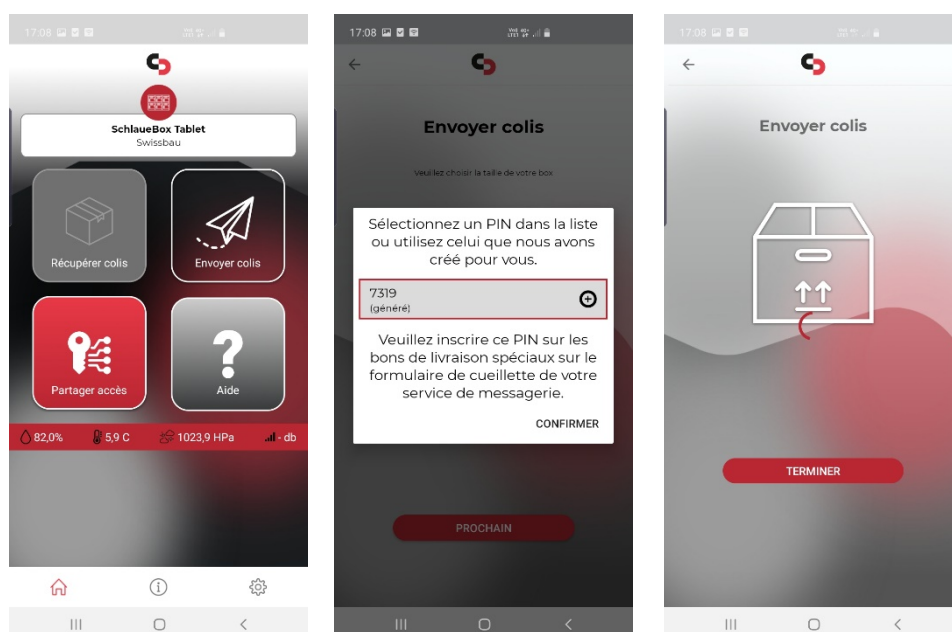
17:08

SchlaueBox Tablet
Swissbau

Récupérer colis

Envoyer colis

Partager accès

Aide

82,0%   5,9 C   1023,9 HPa   - db

17:08

Envoyer colis

Veuillez choisir la taille de votre box

Sélectionnez un PIN dans la liste ou utilisez celui que nous avons créé pour vous.

7319
(généré)

Veuillez inscrire ce PIN sur les bons de livraison spéciaux sur le formulaire de cueillette de votre service de messagerie.

CONFIRMER

PROCHAIN

17:08

Envoyer colis

TERMINER